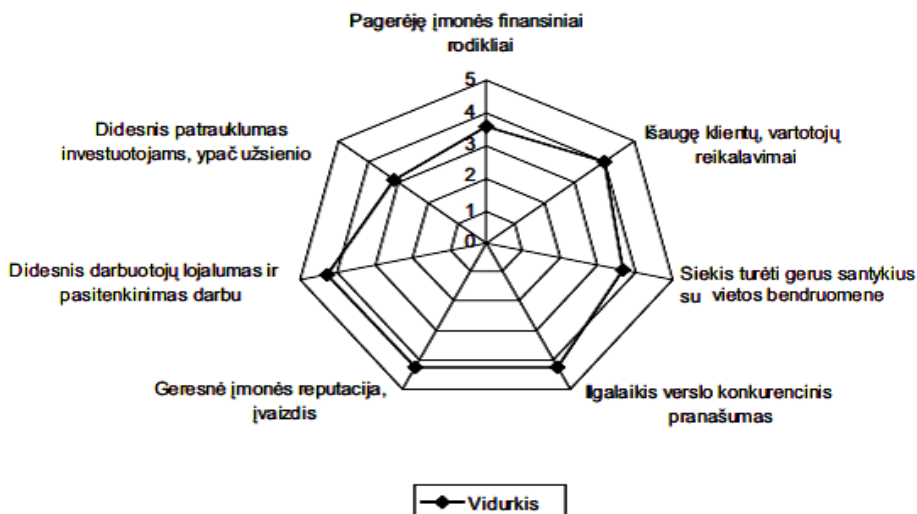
Pagerėję įmonės finansiniai rodikliai

5
4
3
2
1
0

Išaugę klientų, vartotojų reikalavimai

Siekis turėti gerus santykius su vietos bendruomene

Ilgalaikis verslo konkurencinis pranašumas

Geresnė įmonės reputacija, įvaizdis

Didesnis darbuotojų lojalumas ir pasitenkinimas darbu

Didesnis patrauklumas investuotojams, ypač užsienio

Vidurkis